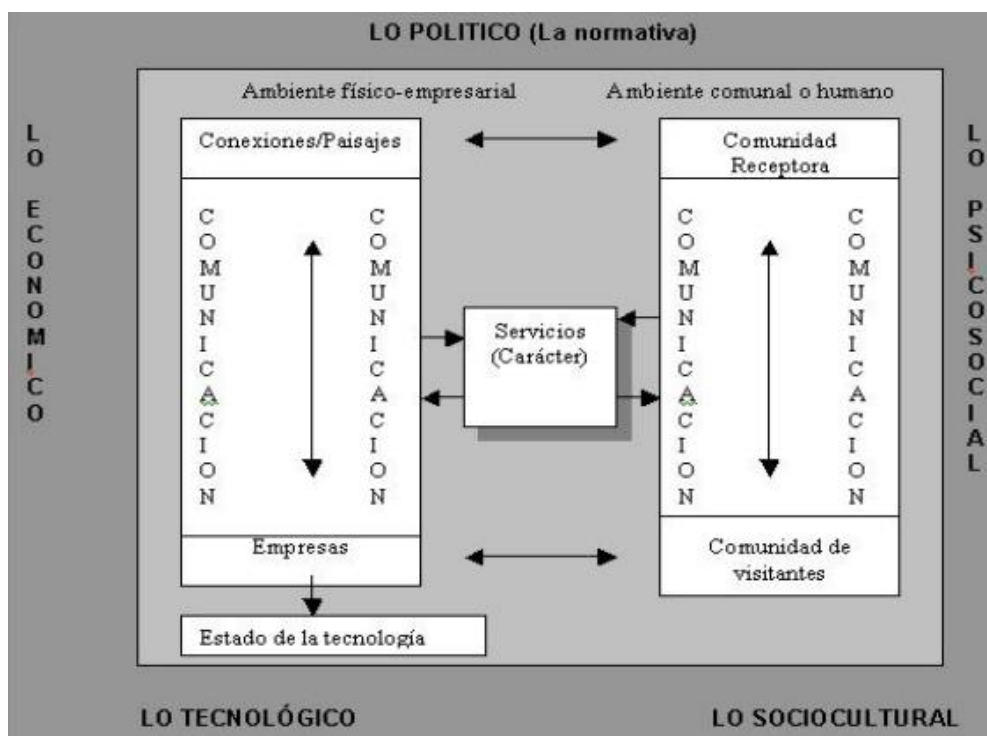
LO POLITICO (La normativa)

LO ECONOMICO

LO PSICOSOCIAL

Ambiente físico-empresarial

Ambiente comunal o humano

Conexiones/Paisajes

Comunidad Receptora

COMUNICACION

COMUNICACION

Servicios (Carácter)

COMUNICACION

COMUNICACION

Empresas

Comunidad de visitantes

Estado de la tecnología

LO TECNOLÓGICO

LO SOCIOCULTURAL